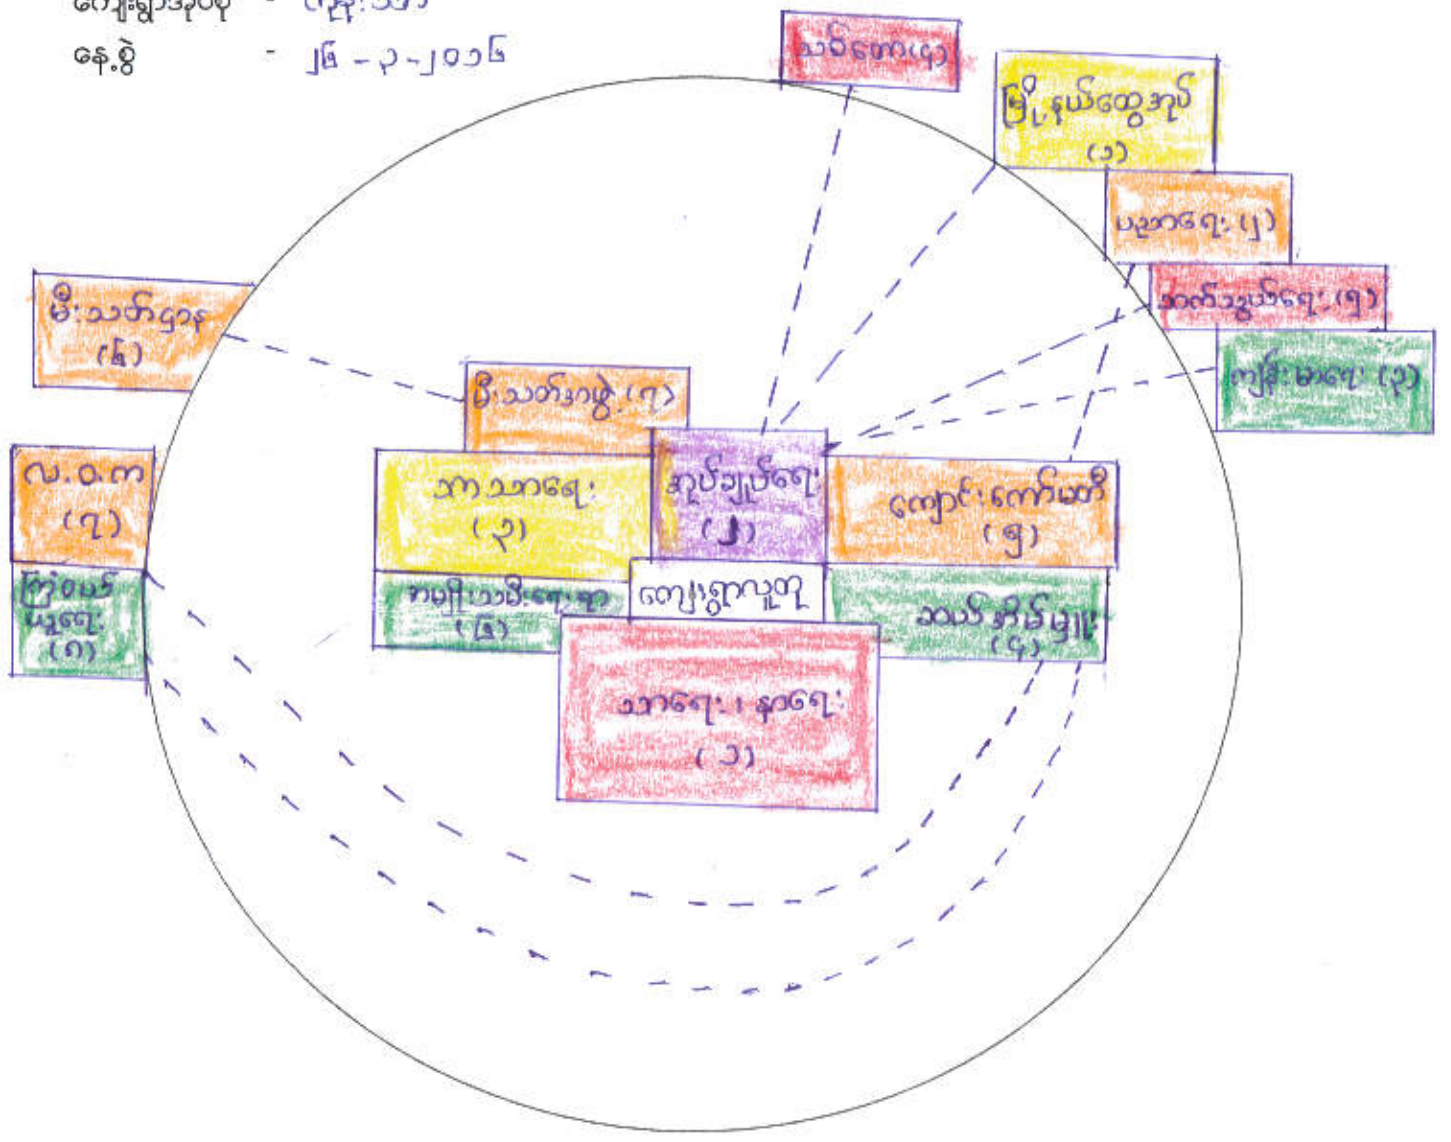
ကျေးရွာအုပ်စု - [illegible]
နေ့စွဲ - ၂၆ - ၃ - ၂၀၁၆

သစ်တောဌာန

မြို့နယ်ထွေအုပ်
(၁)

ပညာရေး (၂)

ဆက်သွယ်ရေး (၅)

ကျန်းမာရေး (၃)

မီးသတ်ဌာန
(၆)

မီးသတ်အဖွဲ့ (၇)

လ.ဝ.က
(၇)

ဘာသာရေး
(၃)

အုပ်ချုပ်ရေး
(၂)

ကျောင်းကော်မတီ
(၅)

ကြက်ခြေနီ
(၈)

အမျိုးသမီးရေးရာ
(၆)

ကျေးရွာလူထု

ဆယ်အိမ်မှူး
(၄)

သာရေး၊ နာရေး
(၁)